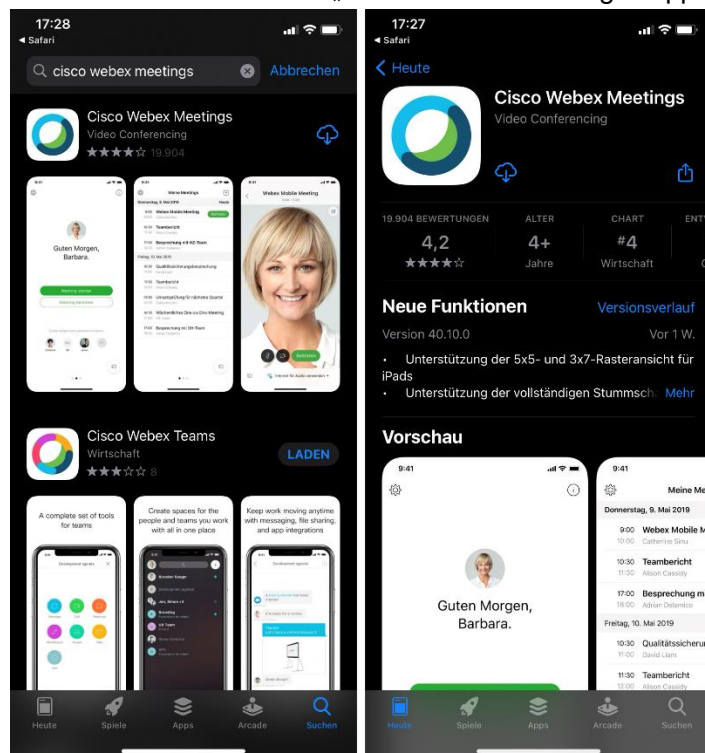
17:28
◂ Safari
cisco webex meetings
Abbrechen

Cisco Webex Meetings
Video Conferencing
★★★★☆ 19.904

Guten Morgen, Barbara.

Meine Meetings

Webex Mobile Meeting

Cisco Webex Teams
Wirtschaft
★★★☆☆ 8
LADEN

A complete set of tools for teams

Create spaces for the people and teams you work with all in one place

Keep work moving anytime with messaging, file sharing, and app integrations

Heute
Spiele
Apps
Arcade
Suchen

17:27
◂ Safari
Heute

Cisco Webex Meetings
Video Conferencing

19.904 BEWERTUNGEN
4,2
★★★★☆
ALTER
4+
Jahre
CHART
#4
Wirtschaft
ENT

Neue Funktionen
Versionsverlauf
Version 40.10.0
Vor 1 W.
• Unterstützung der 5x5- und 3x7-Rasteransicht für iPads
• Unterstützung der vollständigen Stummsch Mehr

Vorschau
9:41
Guten Morgen, Barbara.

9:41
Meine Me
Donnerstag, 9. Mai 2019
9:00 Webex Mobile M
10:00 Catherine Sinu
10:30 Teambericht
11:30 Alison Cassidy
17:00 Besprechung m
18:00 Adrian Delenico
Freitag, 10. Mai 2019
10:30 Qualitätssicheru
11:00 David Liam
11:30 Teambericht
12:00 Alison Cassidy

Heute
Spiele
Apps
Arcade
Suchen